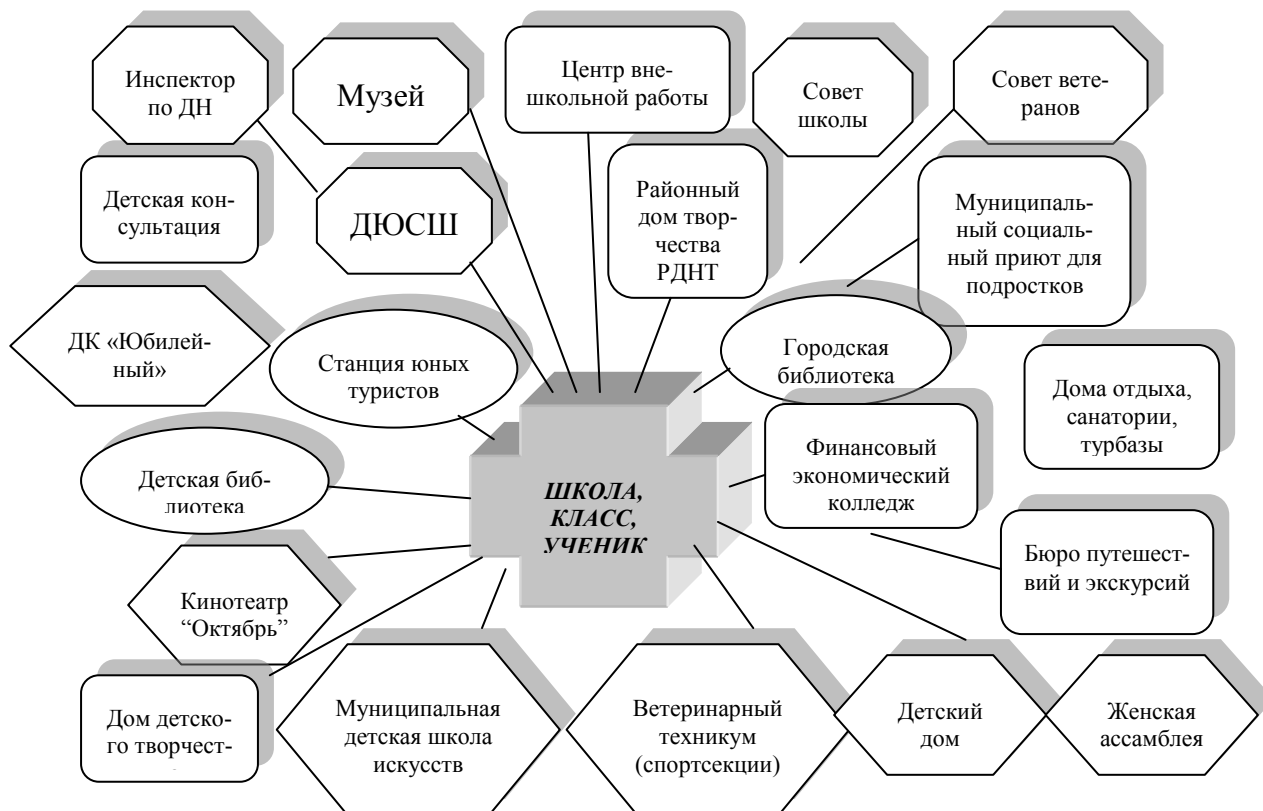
Инспектор по ДН

Музей

Центр внешкольной работы

Совет школы

Совет ветеранов

Детская консультация

ДЮСШ

Районный дом творчества РДНТ

Муниципальный социальный приют для подростков

ДК «Юбилейный»

Станция юных туристов

Городская библиотека

Дома отдыха, санатории, турбазы

Финансовый экономический колледж

Детская библиотека

ШКОЛА, КЛАСС, УЧЕНИК

Бюро путешествий и экскурсий

Кинотеатр “Октябрь”

Дом детского творчест-

Муниципальная детская школа искусств

Ветеринарный техникум (спортсекции)

Детский дом

Женская ассамблея